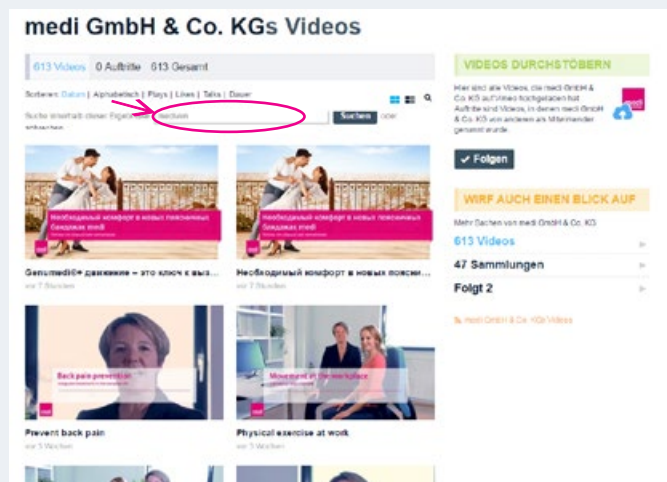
medi GmbH & Co. KGs Videos

613 Videos | 0 Auftritte | 613 Gesamt

Sortieren: Datum | Alphabetisch | Plays | Likes | Talks | Dauer

Suche innerhalb dieser Eigentümer: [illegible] Suchen oder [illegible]

Необходимый комфорт в новых поясничных бандажах medi

Genumedi® движение – это ключ к выз...
vor 7 Stunden

Необходимый комфорт в новых поясничных бандажах medi

Необходимый комфорт в новых поясни...
vor 7 Stunden

Back pain prevention

Prevent back pain
vor 5 Wochen

Movement at the workplace

Physical exercise at work
vor 5 Wochen

VIDEOS DURCHSTÖBERN

Hier sind alle Videos, die medi GmbH & Co. KGs auf Vimeo hochgeladen hat. Auftritte sind Videos, in denen medi GmbH & Co. KG von anderen als Mitwirkender genannt wurde.

medi

Folgen

WIRF AUCH EINEN BLICK AUF

Mehr Sachen von medi GmbH & Co. KG

613 Videos

47 Sammlungen

Folgt 2

medi GmbH & Co. KGs Videos